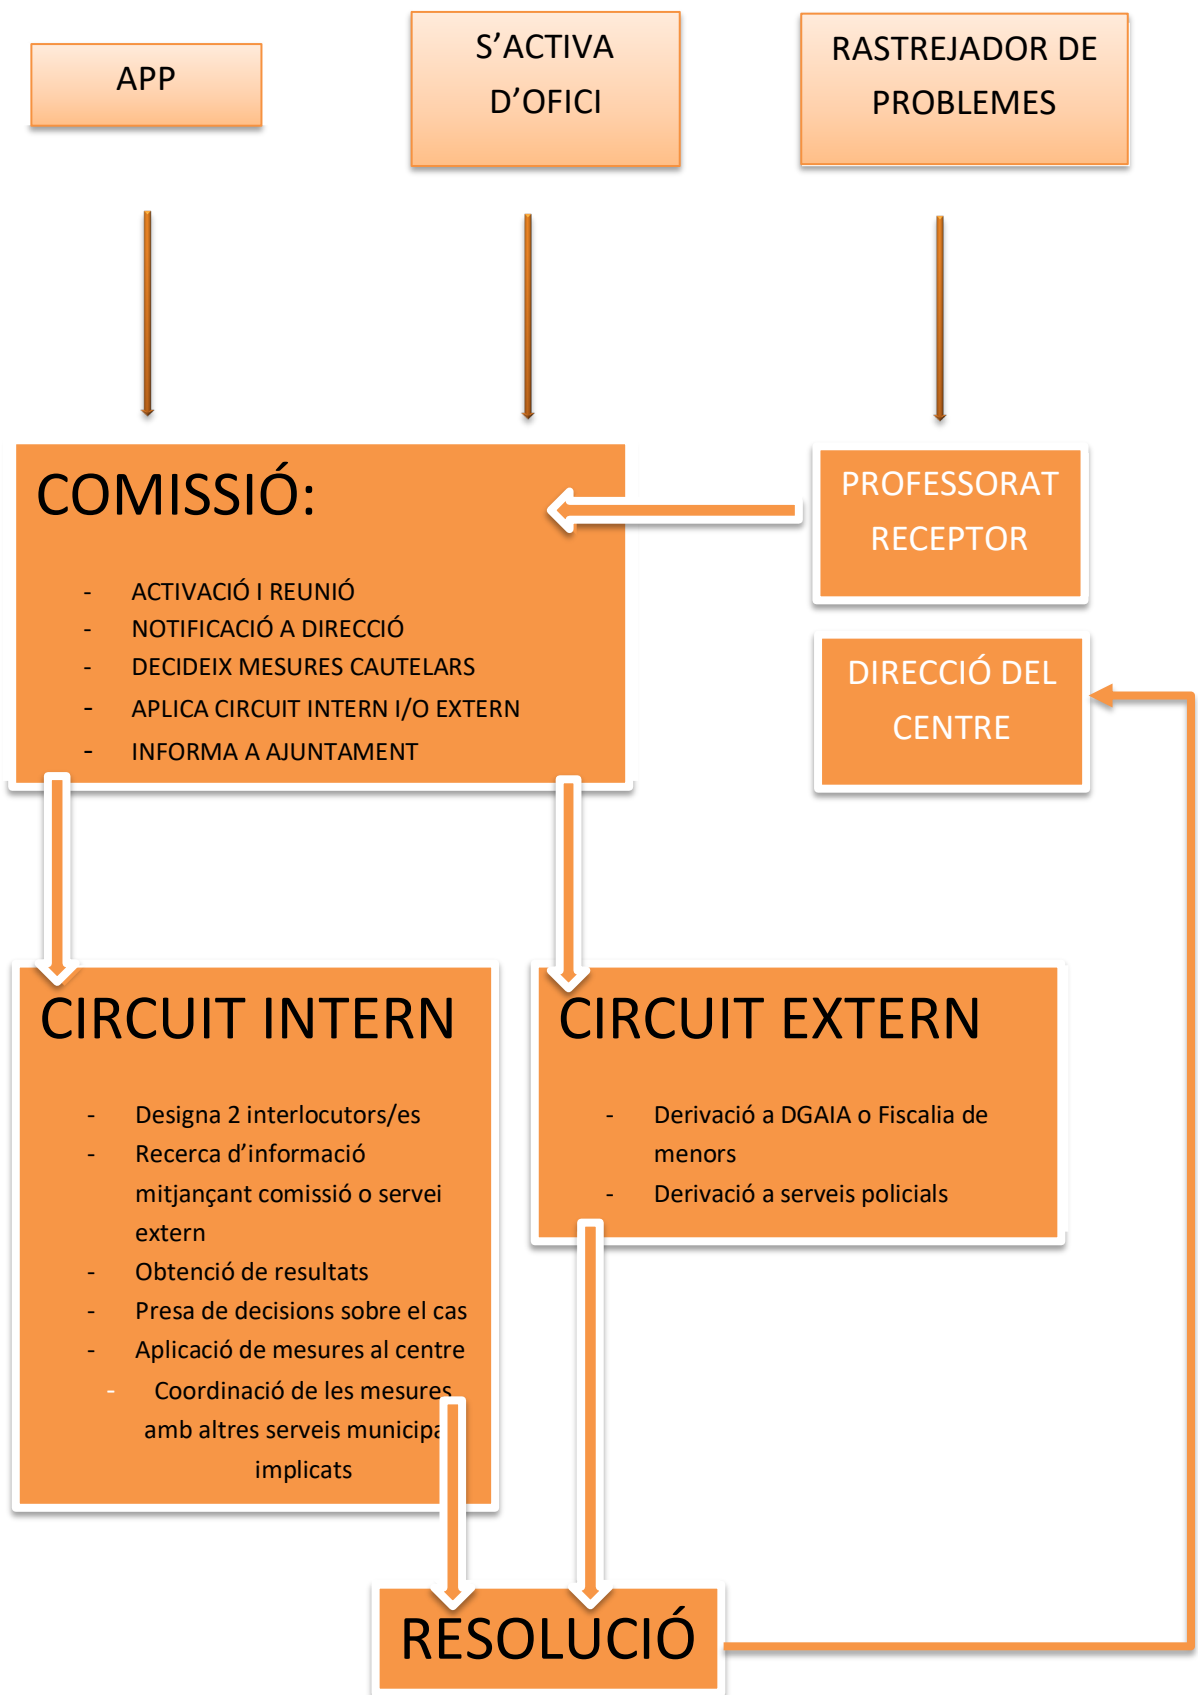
APP

S’ACTIVA D’OFICI

RASTREJADOR DE PROBLEMES

COMISSIÓ:

- ACTIVACIÓ I REUNIÓ
- NOTIFICACIÓ A DIRECCIÓ
- DECIDEIX MESURES CAUTELARS
- APLICA CIRCUIT INTERN I/O EXTERN
- INFORMA A AJUNTAMENT

PROFESSORAT RECEPTOR

DIRECCIÓ DEL CENTRE

CIRCUIT INTERN

- Designa 2 interlocutors/es
- Recerca d’informació mitjançant comissió o servei extern
- Obtenció de resultats
- Presa de decisions sobre el cas
- Aplicació de mesures al centre
- Coordinació de les mesures amb altres serveis municipa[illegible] implicats

CIRCUIT EXTERN

- Derivació a DGAIA o Fiscalia de menors
- Derivació a serveis policials

RESOLUCIÓ